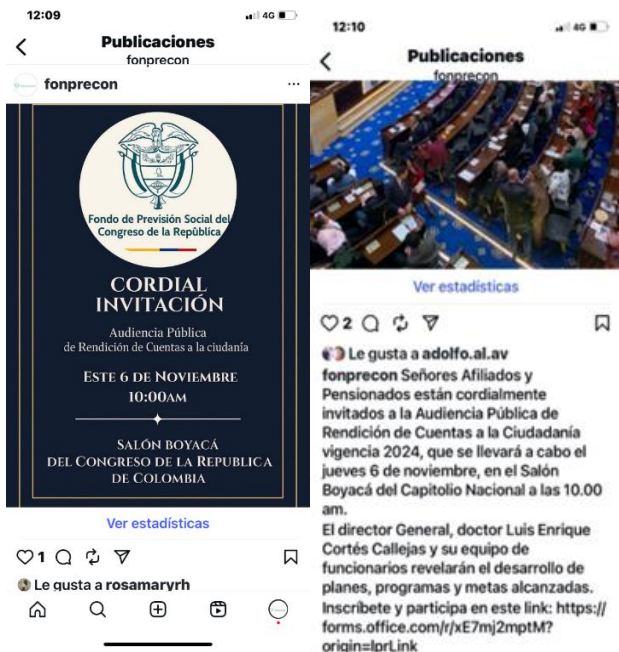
12:09

4G

Publicaciones
fonprecon

fonprecon

Fondo de Previsión Social del Congreso de la República

CORDIAL INVITACIÓN

Audiencia Pública de Rendición de Cuentas a la ciudanía

ESTE 6 DE NOVIEMBRE
10:00AM

SALÓN BOYACÁ
DEL CONGRESO DE LA REPUBLICA
DE COLOMBIA

Ver estadísticas

1

Le gusta a rosamaryrh

12:10

4G

Publicaciones
fonprecon

Ver estadísticas

2

Le gusta a adolfo.al.av

fonprecon Señores Afiliados y Pensionados están cordialmente invitados a la Audiencia Pública de Rendición de Cuentas a la Ciudadanía vigencia 2024, que se llevará a cabo el jueves 6 de noviembre, en el Salón Boyacá del Capitolio Nacional a las 10.00 am.
El director General, doctor Luis Enrique Cortés Callejas y su equipo de funcionarios revelarán el desarrollo de planes, programas y metas alcanzadas. Inscribete y participa en este link: https://forms.office.com/r/xE7mj2mptM?origin=lprLink